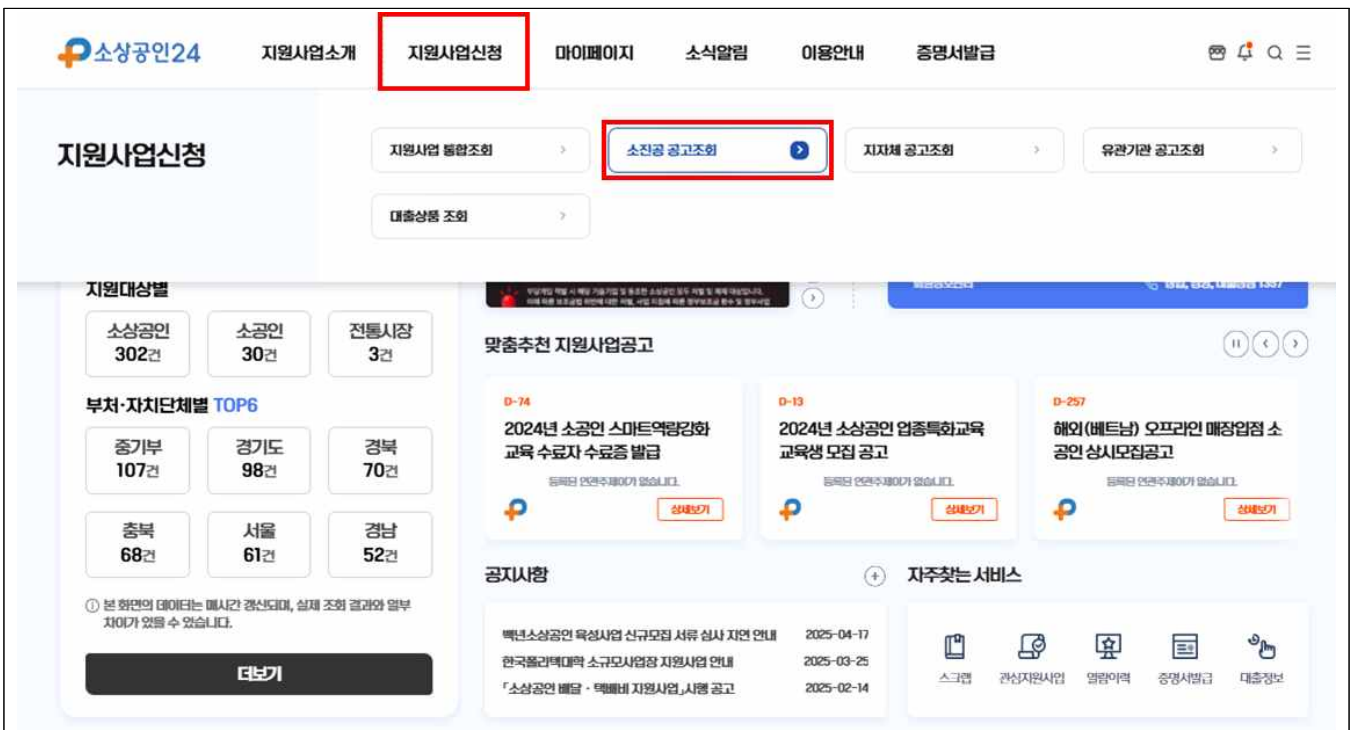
소상공인24

지원사업소개 지원사업신청 마이페이지 소식알림 이용안내 증명서발급

지원사업신청

지원사업 통합조회
소진공 공고조회
지자체 공고조회
유관기관 공고조회
대출상품 조회

지원대상별

| 소상공인 302건 | 소공인 30건 | 전통시장 3건 |
|---|---|---|

부처·자치단체별 TOP6

| 중기부 107건 | 경기도 98건 | 경북 70건 |
|---|---|---|
| 충북 68건 | 서울 61건 | 경남 52건 |

ⓘ 본 화면의 데이터는 매시간 갱신되며, 실제 조회 결과와 일부 차이가 있을 수 있습니다.

더보기

맞춤추천 지원사업공고

D-74
2024년 소공인 스마트역량강화 교육 수료자 수료증 발급
등록된 연관주제어가 없습니다.
상세보기

D-13
2024년 소상공인 업종특화교육 교육생 모집 공고
등록된 연관주제어가 없습니다.
상세보기

D-257
해외(베트남) 오프라인 매장입점 소공인 상시모집공고
등록된 연관주제어가 없습니다.
상세보기

공지사항

백년소상공인 육성사업 신규모집 서류 심사 지연 안내 2025-04-17
한국폴리텍대학 소규모사업장 지원사업 안내 2025-03-25
「소상공인 배달·택배비 지원사업」시행 공고 2025-02-14

자주찾는 서비스

스크랩 관심지원사업 열람이력 증명서발급 대출정보